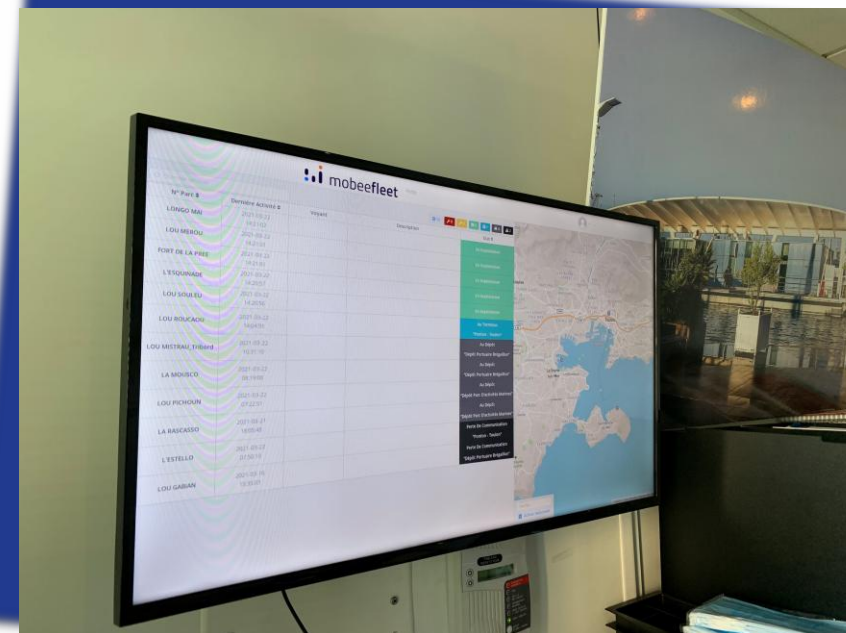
mobeefleet

| N° Parc | Dernière Action | Départ | Description | Etat |
|---|---|---|---|---|
| LONGO MAI | 2021-03-22 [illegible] | | | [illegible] |
| LOU MEROU | 2021-03-22 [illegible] | | | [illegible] |
| FORT DE LA PRÉE | 2021-03-22 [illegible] | | | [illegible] |
| L'ESQUINADE | 2021-03-22 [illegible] | | | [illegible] |
| LOU SOULEU | 2021-03-22 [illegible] | | | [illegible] |
| LOU ROUCAOU | 2021-03-22 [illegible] | | | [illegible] |
| LOU MISTRAU Tribord | 2021-03-22 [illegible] | | | Au Terminus "Pointe - Stalen" |
| LA MOUSCO | 2021-03-22 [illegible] | | | Au Dépôt "Dépôt Pointe Brégaillon" |
| LOU PICHOUN | 2021-03-22 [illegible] | | | Au Dépôt "Dépôt Port Marchand Mariner" |
| LA RASCASSO | 2021-03-21 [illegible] | | | Perte De Communication "Pointe - Stalen" |
| L'ESTELLO | 2021-03-21 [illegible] | | | Perte De Communication "Dépôt Pointe Brégaillon" |
| LOU GABIAN | 2021-03-19 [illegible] | | | |